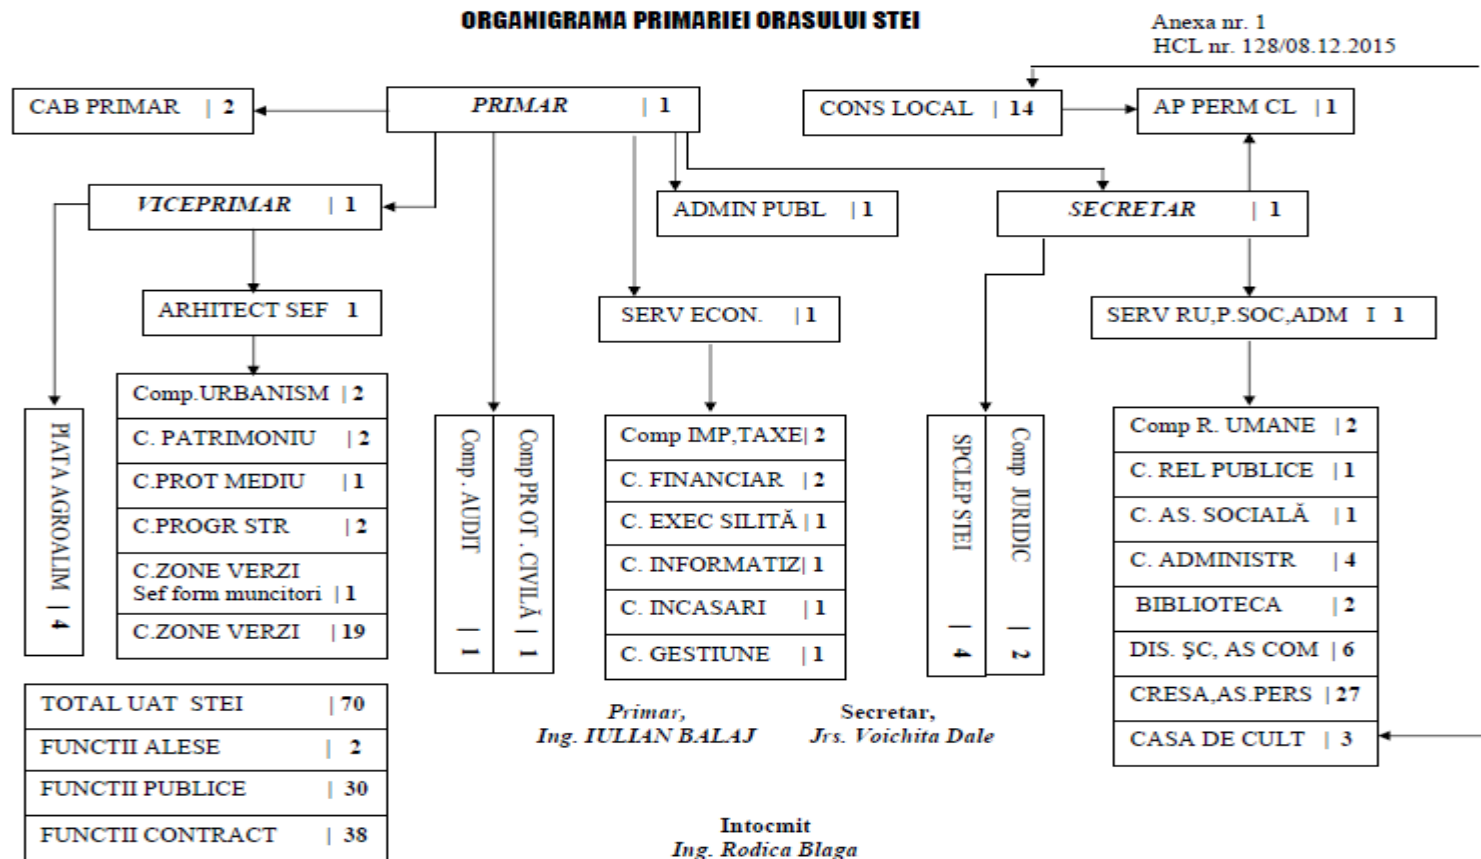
ORGANIGRAMA PRIMARIEI ORASULUI STEI

Anexa nr. 1
HCL nr. 128/08.12.2015

CAB PRIMAR | 2

PRIMAR | 1

CONS LOCAL | 14

AP PERM CL | 1

VICEPRIMAR | 1

ADMIN PUBL | 1

SECRETAR | 1

ARHITECT SEF 1

SERV ECON. | 1

SERV RU,P.SOC,ADM I 1

PIATA AGROALIM | 4

Comp.URBANISM | 2
C. PATRIMONIU | 2
C.PROT MEDIU | 1
C.PROGR STR | 2
C.ZONE VERZI Sef form muncitori | 1
C.ZONE VERZI | 19

Comp. AUDIT | 1

Comp PR OT. CIVILĂ | 1

Comp IMP,TAXE| 2
C. FINANCIAR | 2
C. EXEC SILITĂ | 1
C. INFORMATIZ| 1
C. INCASARI | 1
C. GESTIUNE | 1

SPCLEP STEI | 4

Comp JURIDIC | 2

Comp R. UMANE | 2
C. REL PUBLICE | 1
C. AS. SOCIALĂ | 1
C. ADMINISTR | 4
BIBLIOTECA | 2
DIS. ŞC, AS COM | 6
CRESA,AS.PERS | 27
CASA DE CULT | 3

| TOTAL UAT STEI | 70 |
|---|---|
| FUNCTII ALESE | 2 |
| FUNCTII PUBLICE | 30 |
| FUNCTII CONTRACT | 38 |

Primar,
Ing. IULIAN BALAJ

Secretar,
Jrs. Voichita Dale

Intocmit
Ing. Rodica Blaga